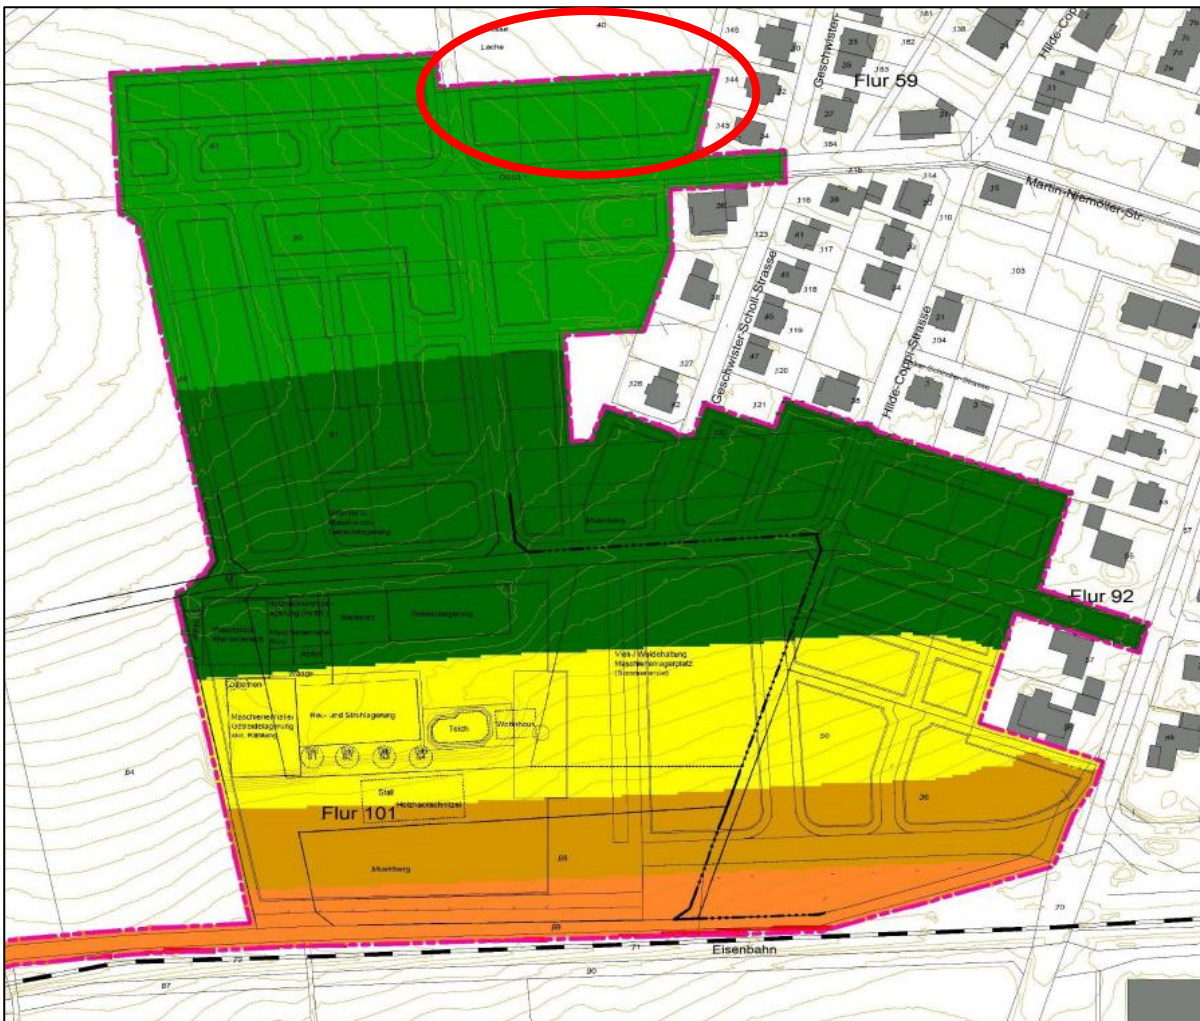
Lache
40
145
Geschwister-
Hilde-Cop
Flur 59
144
143
184
116
Martin-Niemöller-Str.
Geschwister-Scholl-Strasse
Hilde-Coppi-Strasse
103
110
117
118
119
120
121
127
128
204
Muehlberg
Flur 92
Vieh-/Weidehaltung
Maschinenlagerplatz
(Sommerweise)
Rau- und Stichlagerung
Teich
Wohnhaus
Maschinenunterstellplatz
Stall
Holzhackschnitzel
Flur 101
Muehlberg
50
36
84
88
89
70
71
72
Eisenbahn
90
87